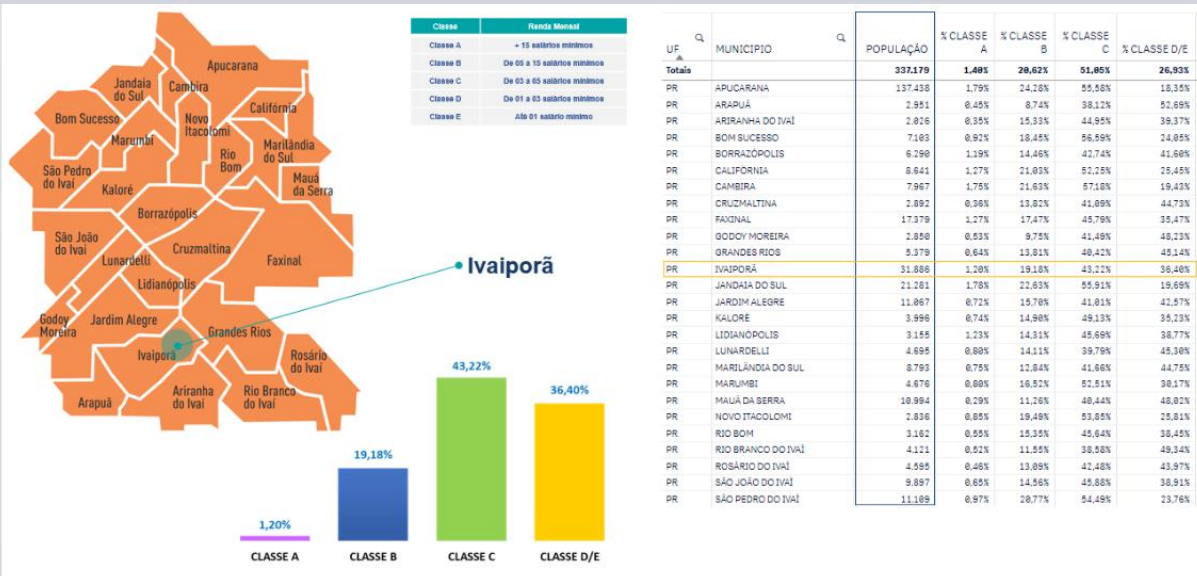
Apucarana
Jandaia do Sul
Cambira
Califórnia
Bom Sucesso
Novo Itacolomi
Marumbi
Rio Bom
Marilândia do Sul
São Pedro do Ivaí
Kaloré
Mauá da Serra
Borrazópolis
São João do Ivaí
Cruzmaltina
Faxinal
Lunardelli
Lidianópolis
Godoy Moreira
Jardim Alegre
Grandes Rios
Ivaiporã
Rosário do Ivaí
Ariranha do Ivaí
Rio Branco do Ivaí
Arapuã

Ivaiporã

| Classe | Renda Mensal |
|---|---|
| Classe A | + 15 salários mínimos |
| Classe B | De 05 a 15 salários mínimos |
| Classe C | De 03 a 05 salários mínimos |
| Classe D | De 01 a 03 salários mínimos |
| Classe E | Até 01 salário mínimo |

1,20%
19,18%
43,22%
36,40%
CLASSE A
CLASSE B
CLASSE C
CLASSE D/E

| UF | MUNICIPIO | POPULAÇÃO | % CLASSE A | % CLASSE B | % CLASSE C | % CLASSE D/E |
|---|---|---|---|---|---|---|
| Totais | | 337.179 | 1,40% | 20,62% | 51,05% | 26,93% |
| PR | APUCARANA | 137.438 | 1,79% | 24,28% | 55,58% | 18,35% |
| PR | ARAPUÃ | 2.951 | 0,45% | 8,74% | 38,12% | 52,69% |
| PR | ARIRANHA DO IVAÍ | 2.026 | 0,35% | 15,33% | 44,95% | 39,37% |
| PR | BOM SUCESSO | 7103 | 0,92% | 18,45% | 56,59% | 24,05% |
| PR | BORRAZÓPOLIS | 6.290 | 1,19% | 14,46% | 42,74% | 41,60% |
| PR | CALIFÓRNIA | 8.641 | 1,27% | 21,03% | 52,25% | 25,45% |
| PR | CAMBIRA | 7.967 | 1,75% | 21,63% | 57,18% | 19,43% |
| PR | CRUZMALTINA | 2.892 | 0,36% | 13,82% | 41,09% | 44,73% |
| PR | FAXINAL | 17.379 | 1,27% | 17,47% | 45,79% | 35,47% |
| PR | GODOY MOREIRA | 2.850 | 0,53% | 9,75% | 41,49% | 48,23% |
| PR | GRANDES RIOS | 5.379 | 0,64% | 13,81% | 40,42% | 45,14% |
| PR | IVAIPORÃ | 31.886 | 1,20% | 19,18% | 43,22% | 36,40% |
| PR | JANDAIA DO SUL | 21.281 | 1,78% | 22,63% | 55,91% | 19,69% |
| PR | JARDIM ALEGRE | 11.067 | 0,72% | 15,70% | 41,01% | 42,57% |
| PR | KALORÉ | 3.996 | 0,74% | 14,90% | 49,13% | 35,23% |
| PR | LIDIANÓPOLIS | 3.155 | 1,23% | 14,31% | 45,69% | 38,77% |
| PR | LUNARDELLI | 4.695 | 0,80% | 14,11% | 39,79% | 45,30% |
| PR | MARILÂNDIA DO SUL | 8.793 | 0,75% | 12,84% | 41,66% | 44,75% |
| PR | MARUMBI | 4.676 | 0,80% | 16,52% | 52,51% | 30,17% |
| PR | MAUÁ DA SERRA | 10.994 | 0,29% | 11,26% | 40,44% | 48,02% |
| PR | NOVO ITACOLOMI | 2.836 | 0,85% | 19,49% | 53,85% | 25,81% |
| PR | RIO BOM | 3.162 | 0,55% | 15,35% | 45,64% | 38,45% |
| PR | RIO BRANCO DO IVAÍ | 4.121 | 0,52% | 11,55% | 38,58% | 49,34% |
| PR | ROSÁRIO DO IVAÍ | 4.595 | 0,46% | 13,09% | 42,48% | 43,97% |
| PR | SÃO JOÃO DO IVAÍ | 9.897 | 0,65% | 14,56% | 45,88% | 38,91% |
| PR | SÃO PEDRO DO IVAÍ | 11.109 | 0,97% | 20,77% | 54,49% | 23,76% |